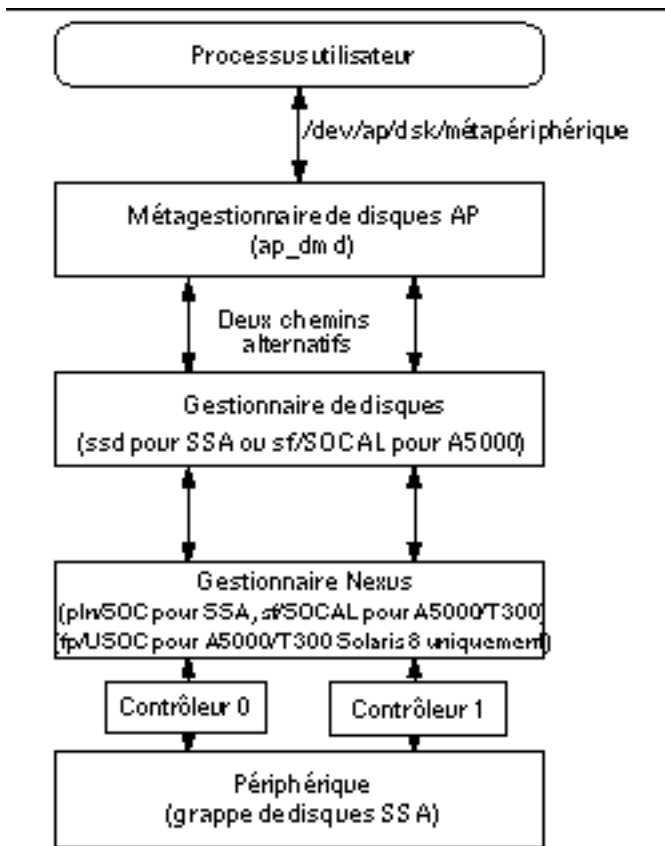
Processus utilisateur

/dev/ap/dsk/métapériphérique

Métagestionnaire de disques AP
(ap_dmd)

Deux chemins alternatifs

Gestionnaire de disques
(ssd pour SSA ou sf/SOCAL pour A5000)

Gestionnaire Nexus
(pln/SOC pour SSA, sf/SOCAL pour A5000/T300)
(fp/USOC pour A5000/T300 Solaris 8 uniquement)

Contrôleur 0

Contrôleur 1

Périphérique
(grappe de disques SSA)